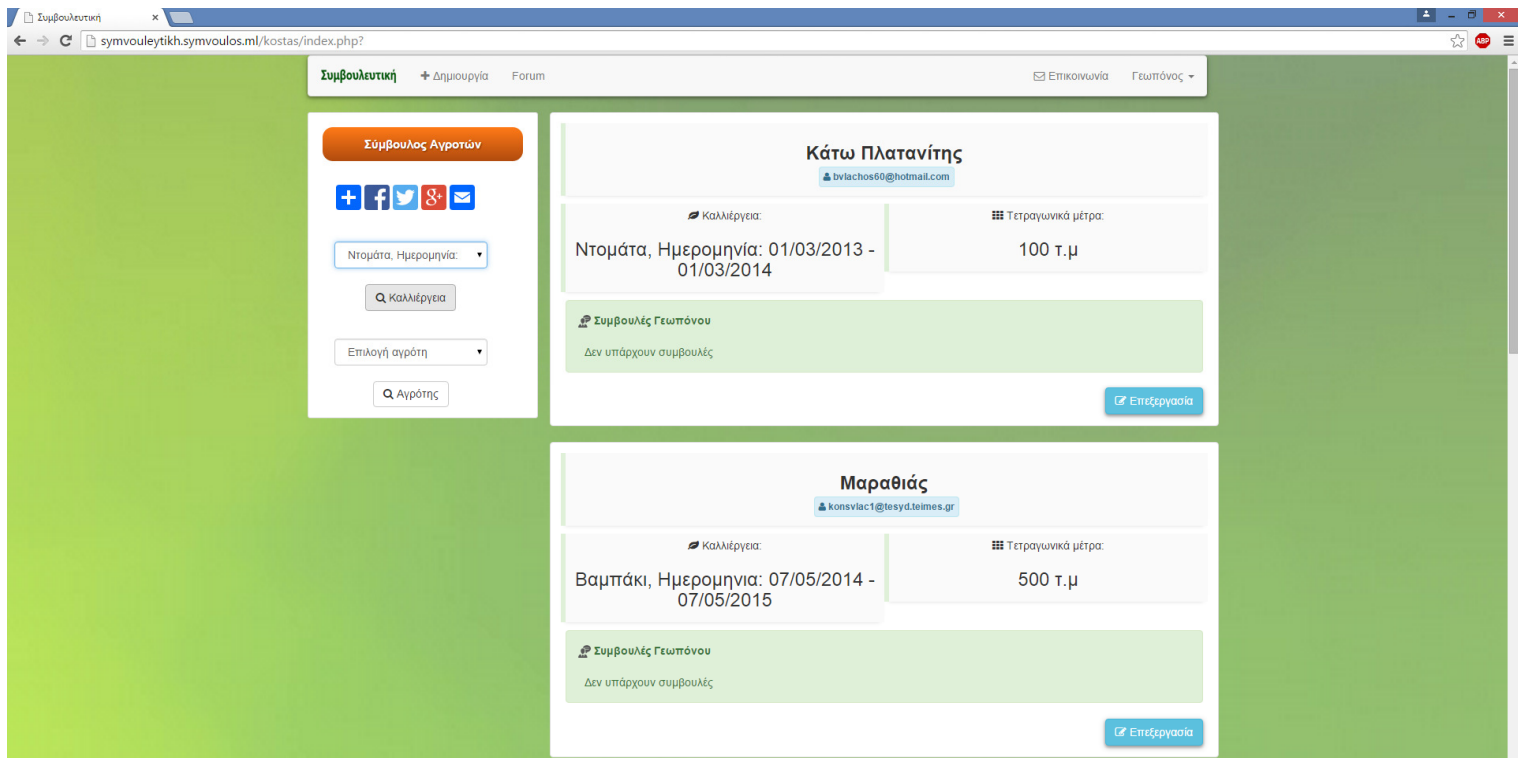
Συμβουλευτική ×

symvouleytikh.symvoulos.ml/kostas/index.php?

ABP

Συμβουλευτική + Δημιουργία Forum

Επικοινωνία Γεωπόνος

Σύμβουλος Αγροτών

Ντομάτα, Ημερομηνία:

Καλλιέργεια

Επιλογή αγρότη

Αγρότης

Κάτω Πλατανίτης

bvlachos60@hotmail.com

Καλλιέργεια:

Ντομάτα, Ημερομηνία: 01/03/2013 - 01/03/2014

Τετραγωνικά μέτρα:

100 τ.μ

Συμβουλές Γεωπόνου

Δεν υπάρχουν συμβουλές

Επεξεργασία

Μαραθιάς

konsvlac1@tesyd.teimes.gr

Καλλιέργεια:

Βαμπάκι, Ημερομηνια: 07/05/2014 - 07/05/2015

Τετραγωνικά μέτρα:

500 τ.μ

Συμβουλές Γεωπόνου

Δεν υπάρχουν συμβουλές

Επεξεργασία